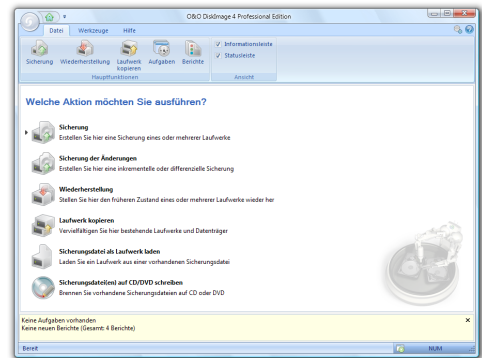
O&O DiskImage 4 Professional Edition

Datei Werkzeuge Hilfe

Sicherung Wiederherstellung Laufwerk kopieren Aufgaben Berichte

Hauptfunktionen

Informationsleiste
Statusleiste

Ansicht

Welche Aktion möchten Sie ausführen?

Sicherung
Erstellen Sie hier eine Sicherung eines oder mehrerer Laufwerke

Sicherung der Änderungen
Erstellen Sie hier eine inkrementelle oder differenzielle Sicherung

Wiederherstellung
Stellen Sie hier den früheren Zustand eines oder mehrerer Laufwerke wieder her

Laufwerk kopieren
Vervielfältigen Sie hier bestehende Laufwerke und Datenträger

Sicherungsdatei als Laufwerk laden
Laden Sie ein Laufwerk aus einer vorhandenen Sicherungsdatei

Sicherungsdatei(en) auf CD/DVD schreiben
Brennen Sie vorhandene Sicherungsdateien auf CD oder DVD

Keine Aufgaben vorhanden
Keine neuen Berichte (Gesamt: 4 Berichte)

×

Bereit

NUM